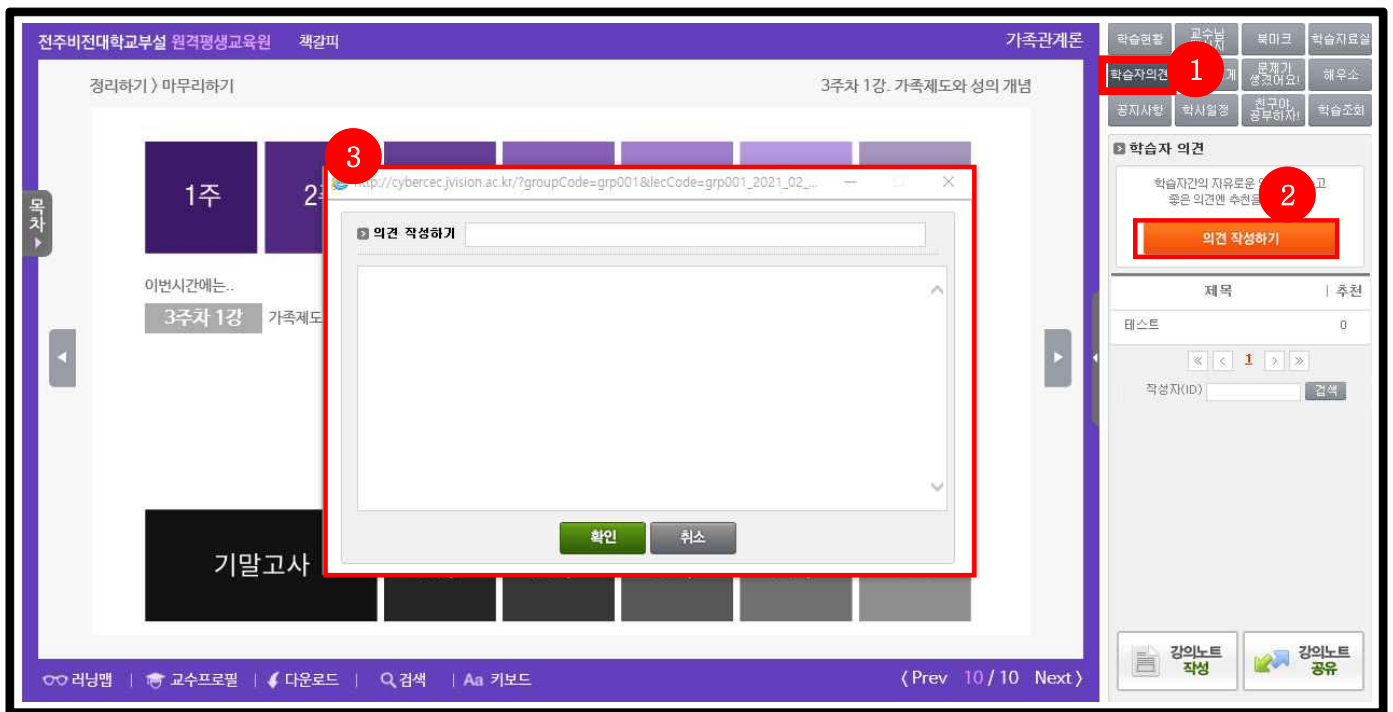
전주비전대학교부설 원격평생교육원 책갈피

가족관계론

정리하기 〉 마무리하기

3주차 1강. 가족제도와 성의 개념

목차

1주

2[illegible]

이번시간에는..

3주차 1강 가족제도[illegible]

기말고사

http://cybercec.jvision.ac.kr/?groupCode=grp001&lecCode=grp001_2021_02_...

의견 작성하기

확인 취소

3

학습현황 교수님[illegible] 북마크 학습자료실

학습자의견 1 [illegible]게 문제가 생겼어요! 해우소

공지사항 학사일정 친구야 공부하자! 학습조회

학습자 의견

학습자간의 자유로운 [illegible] 고 좋은 의견엔 추천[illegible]

2

의견 작성하기

| 제목 | 추천 |
|---|---|
| 테스트 | 0 |

« ‹ 1 › »

작성자(ID) 검색

강의노트 작성

강의노트 공유

러닝맵 | 교수프로필 | 다운로드 | 검색 | Aa 키보드

〈 Prev 10 / 10 Next 〉